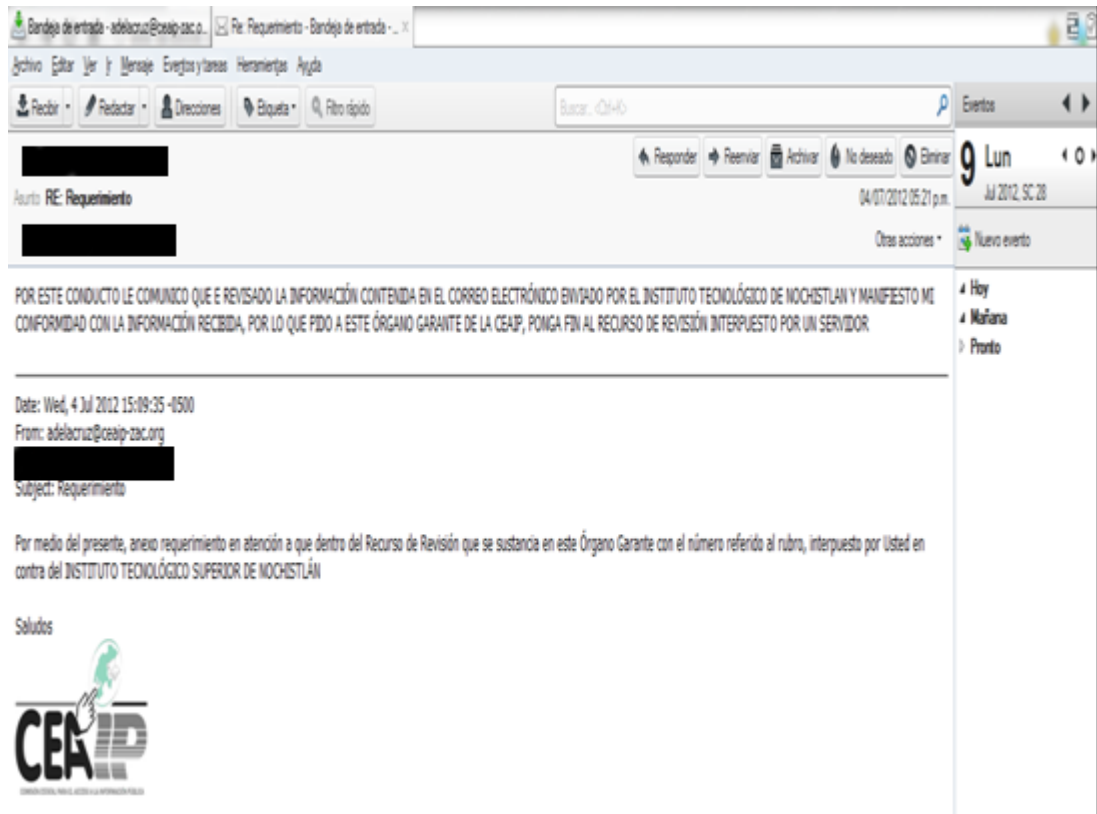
Bandeja de entrada - adelacruz@ceaip-zac.o... Re: Requerimiento - Bandeja de entrada - ... ×

Archivo Editar Ver Ir Mensaje Eventos y tareas Herramientas Ayuda

Recibir Redactar Direcciones Etiqueta Filtro rápido Buscar... <Ctrl+K>

Eventos

Responder Reenviar Archivar No deseado Eliminar

Asunto RE: Requerimiento

04/07/2012 05:21 p.m.

Otras acciones

9 Lun
Jul 2012, SC 28

Nuevo evento

Hoy
Mañana
Pronto

POR ESTE CONDUCTO LE COMUNICO QUE E REVISADO LA INFORMACIÓN CONTENIDA EN EL CORREO ELECTRÓNICO ENVIADO POR EL INSTITUTO TECNOLÓGICO DE NOCHISTLAN Y MANIFIESTO MI CONFORMIDAD CON LA INFORMACIÓN RECIBIDA, POR LO QUE PIDO A ESTE ÓRGANO GARANTE DE LA CEAIP, PONGA FIN AL RECURSO DE REVISIÓN INTERPUESTO POR UN SERVIDOR

Date: Wed, 4 Jul 2012 15:09:35 -0500
From: adelacruz@ceaip-zac.org
Subject: Requerimiento

Por medio del presente, anexo requerimiento en atención a que dentro del Recurso de Revisión que se sustancia en este Órgano Garante con el número referido al rubro, interpuesto por Usted en contra del INSTITUTO TECNOLÓGICO SUPERIOR DE NOCHISTLÁN

Saludos

CEAIP

COMISIÓN ESTATAL PARA EL ACCESO A LA INFORMACIÓN PÚBLICA